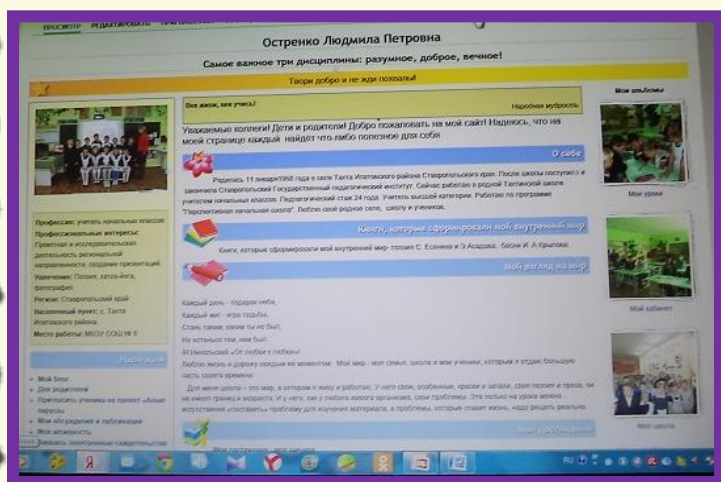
ПРОСМОТР РЕДАКТИРОВАТЬ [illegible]

Остренко Людмила Петровна

Самое важное три дисциплины: разумное, доброе, вечное!

Твори добро и не жди похвалы!

Век живи, век учись! Народная мудрость

Уважаемые коллеги! Дети и родители! Добро пожаловать на мой сайт! Надеюсь, что на моей странице каждый найдет что-либо полезное для себя

О себе

Родилась 11 января 1968 года в селе Тахта Ипатовского района Ставропольского края. После школы поступила и закончила Ставропольский Государственный педагогический институт. Сейчас работаю в родной Тахтинской школе учителем начальных классов. Педагогический стаж 24 года. Учитель высшей категории. Работаю по программе "Перспективная начальная школа". Люблю своё родное село, школу и учеников.

Книги, которые сформировали мой внутренний мир

Книги, которые сформировали мой внутренний мир- поэзия С. Есенина и Э.Асадова, басни И. А.Крылова.

Мой взгляд на мир

Каждый день - подарок небес,
Каждый миг - игра судьбы,
Стань таким, каким ты не был,
Но останься тем, кем был.
Я.Никольский «От любви к любви»
Люблю жизнь и дорожу каждым её моментом. Мой мир - моя семья, школа и мои ученики, которым я отдаю большую часть своего времени.
Для меня школа – это мир, в котором я живу и работаю. У него свои, особенные, краски и запахи, своя поэзия и проза, он не имеет границ и возраста. И у него, как у любого живого организма, свои проблемы. Это только на уроке можно искусственно «поставить» проблему для изучения материала, а проблемы, которые ставит жизнь, надо решать реально

Мои достижения

Мои достижения - Мои ученики

Профессия: учитель начальных классов
Профессиональные интересы: Проектная и исследовательская деятельность регионаальной направленности, создание презентаций
Увлечения: Поэзия, вязание, фотография
Регион: Ставропольский край
Населенный пункт: с. Тахта Ипатовского района
Место работы: МКОУ СОШ № 6

Навигация

Мой блог
Для родителей
Пригласить ученика на проект «Алые паруса»
Мои обсуждения в публикации
Мои документы
Показать электронные свидетельства

Мои альбомы

Мои уроки

Мой кабинет

Мои ученики

Я